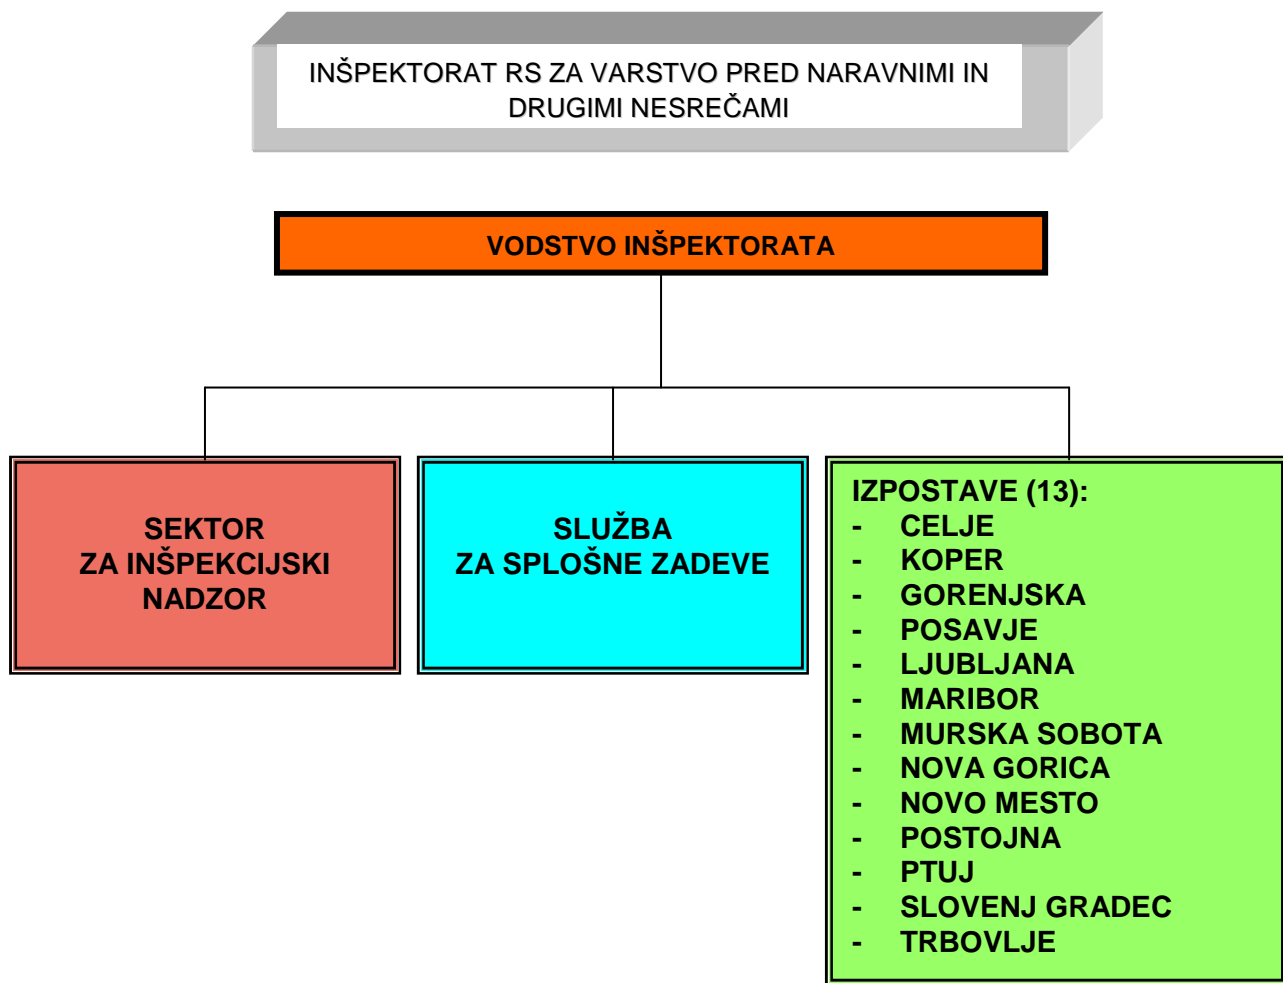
INŠPEKTORAT RS ZA VARSTVO PRED NARAVNIMI IN DRUGIMI NESREČAMI

VODSTVO INŠPEKTORATA

SEKTOR ZA INŠPEKCIJSKI NADZOR

SLUŽBA ZA SPLOŠNE ZADEVE

IZPOSTAVE (13):
- CELJE
- KOPER
- GORENJSKA
- POSAVJE
- LJUBLJANA
- MARIBOR
- MURSKA SOBOTA
- NOVA GORICA
- NOVO MESTO
- POSTOJNA
- PTUJ
- SLOVENJ GRADEC
- TRBOVLJE